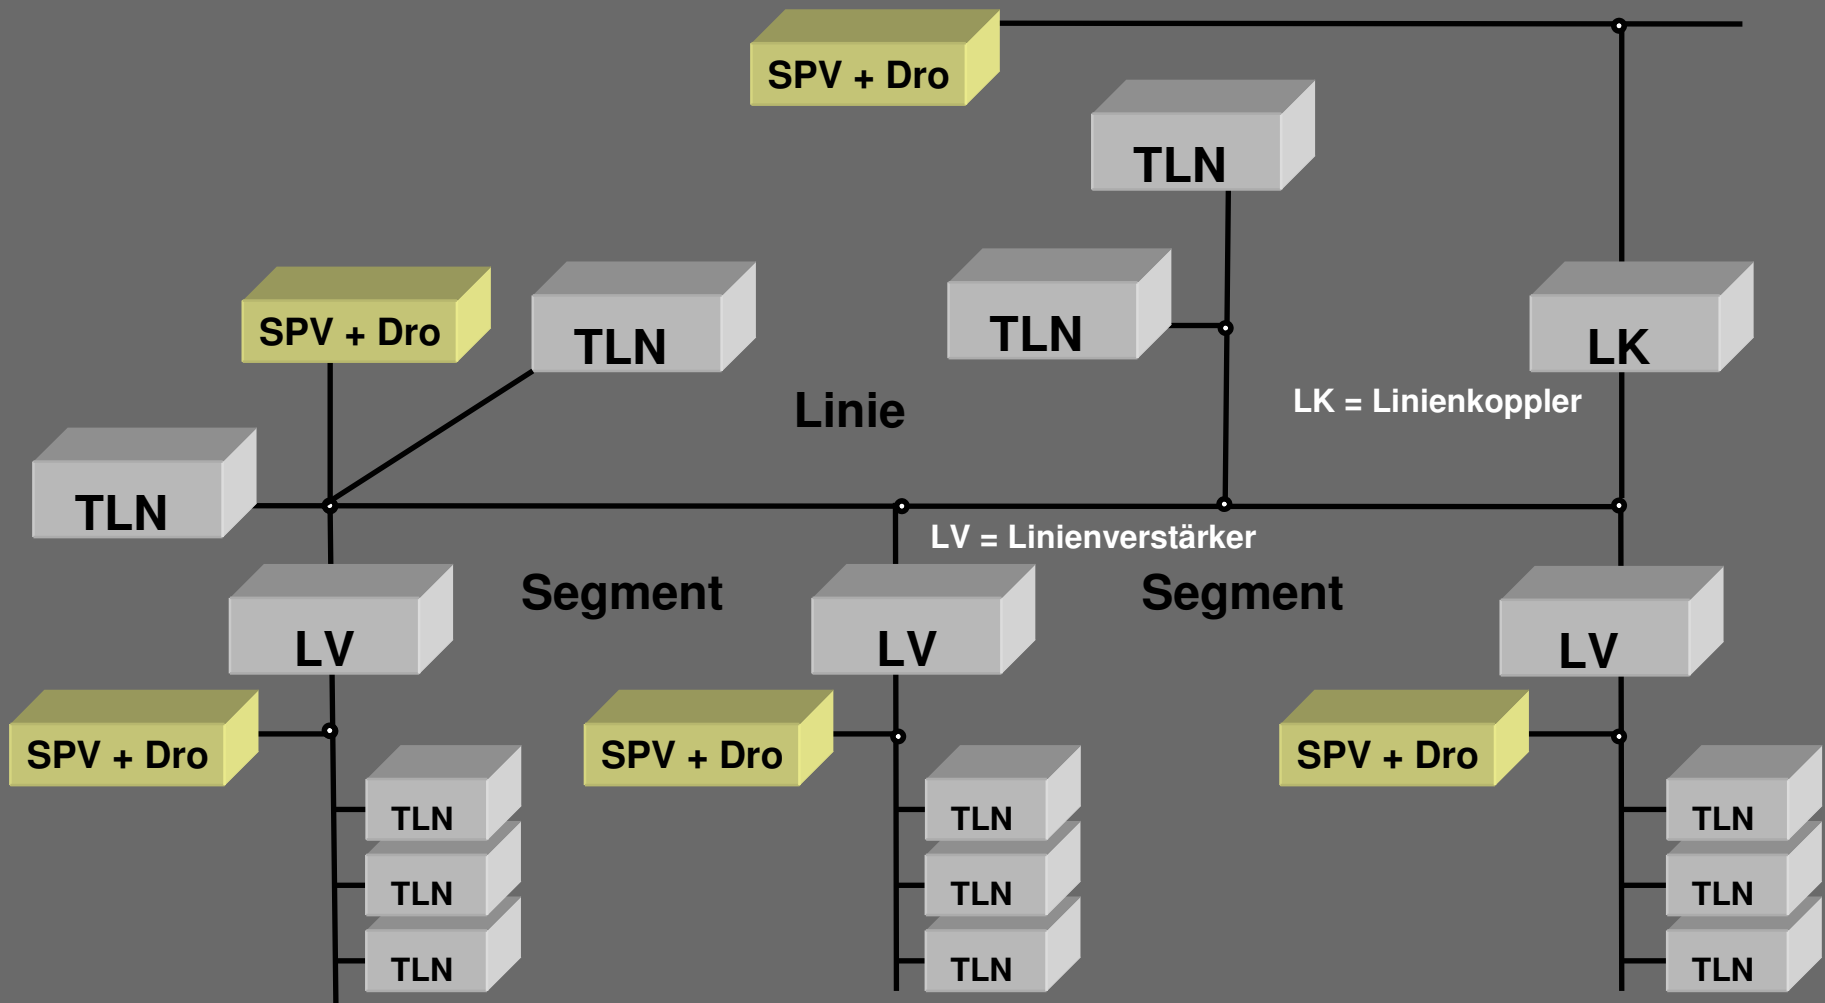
SPV + Dro

TLN

SPV + Dro

TLN

TLN

LK

Linie

LK = Linienkoppler

TLN

LV = Linienverstärker

LV

Segment

LV

Segment

LV

SPV + Dro

TLN

TLN

TLN

SPV + Dro

TLN

TLN

TLN

SPV + Dro

TLN

TLN

TLN